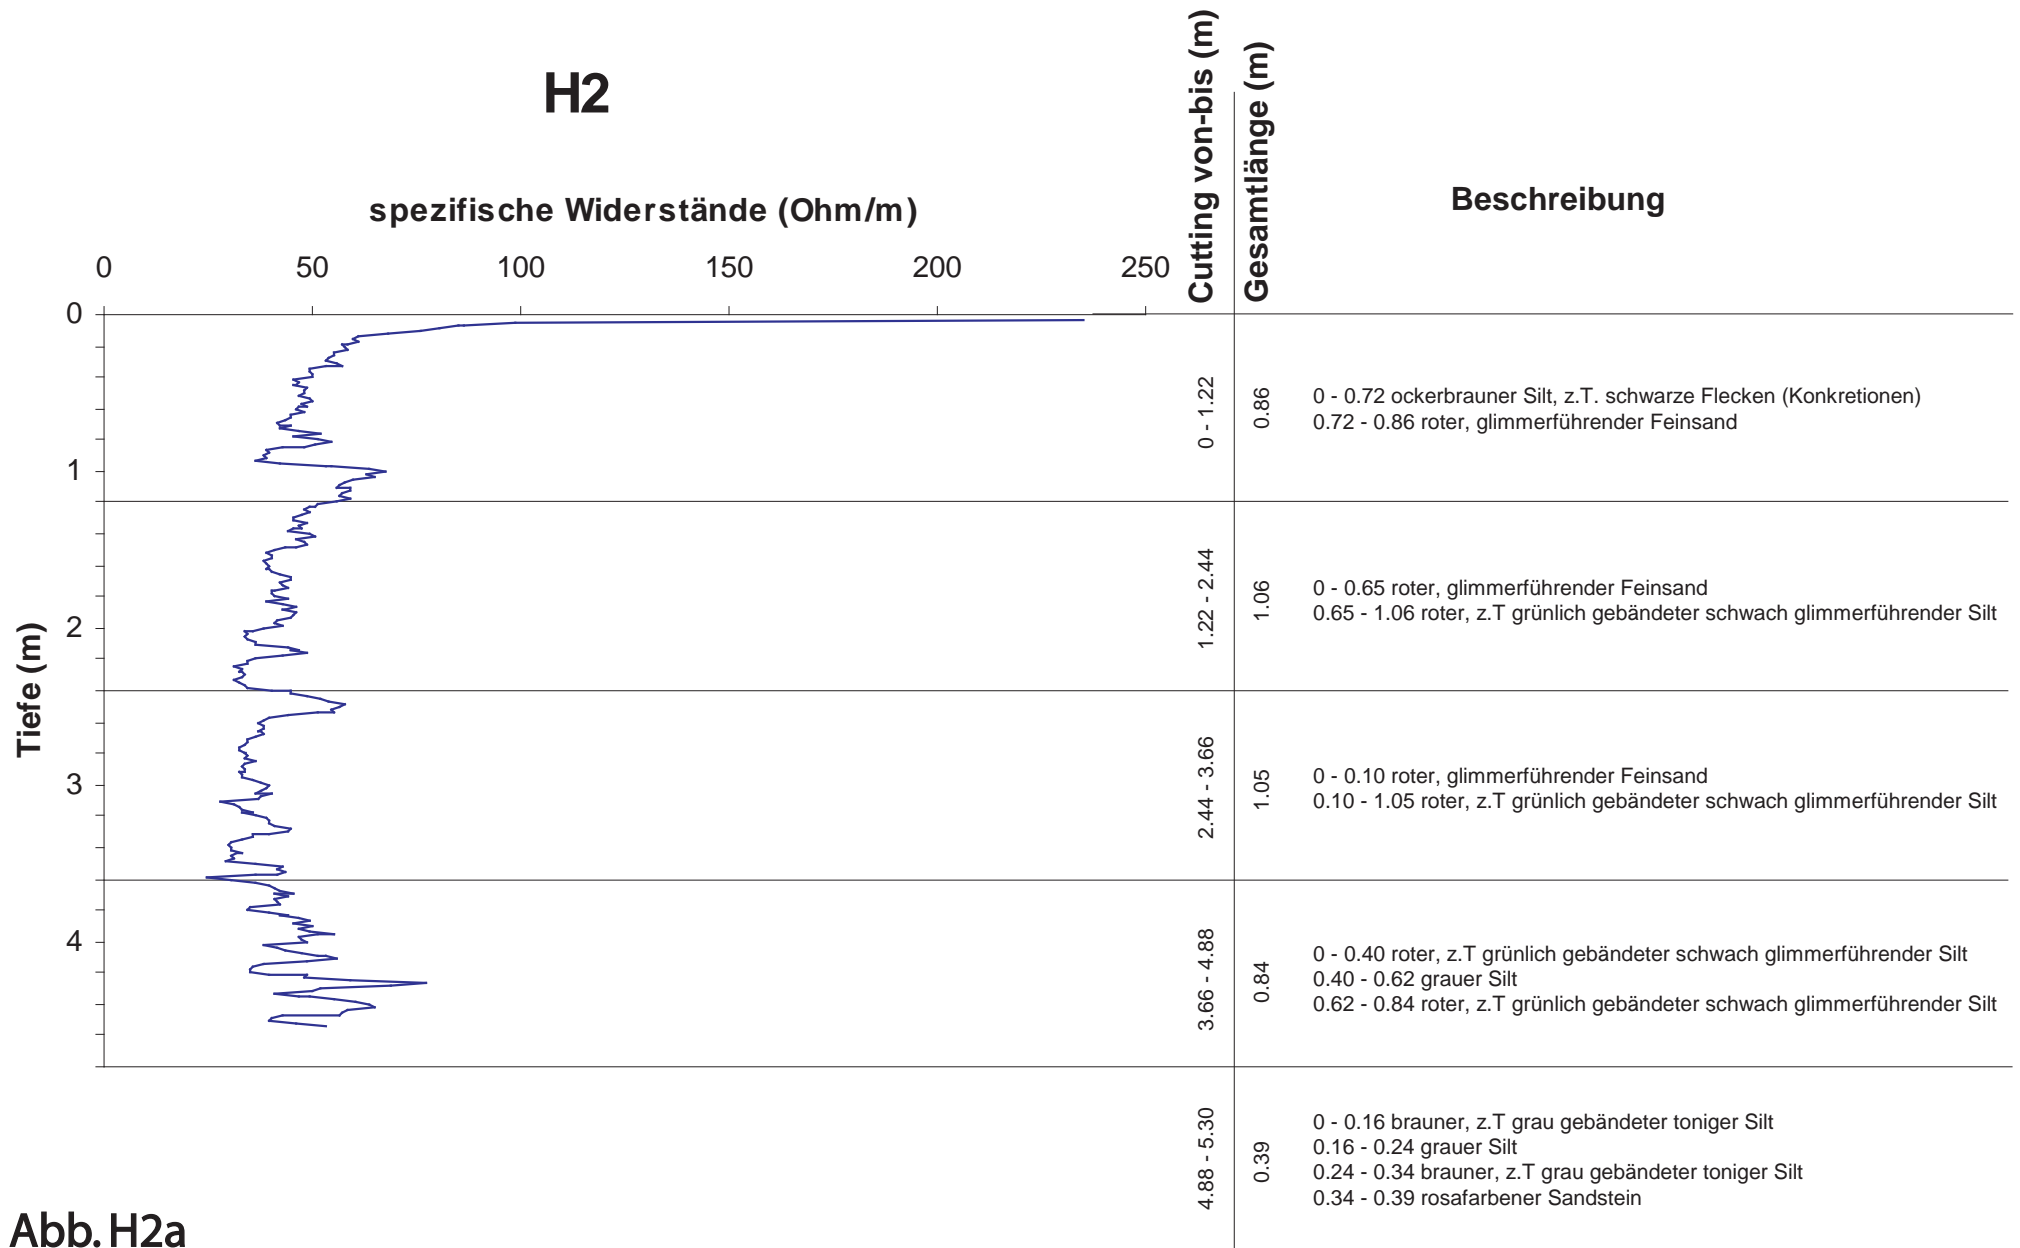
H2

spezifische Widerstände (Ohm/m)

0 50 100 150 200 250

Tiefe (m)

0
1
2
3
4

Cutting von-bis (m)

Gesamtlänge (m)

Beschreibung

| Cutting von-bis (m) | Gesamtlänge (m) | Beschreibung |
|---|---|---|
| 0 - 1.22 | 0.86 | 0 - 0.72 ockerbrauner Silt, z.T. schwarze Flecken (Konkretionen)<br>0.72 - 0.86 roter, glimmerführender Feinsand |
| 1.22 - 2.44 | 1.06 | 0 - 0.65 roter, glimmerführender Feinsand<br>0.65 - 1.06 roter, z.T grünlich gebänderter schwach glimmerführender Silt |
| 2.44 - 3.66 | 1.05 | 0 - 0.10 roter, glimmerführender Feinsand<br>0.10 - 1.05 roter, z.T grünlich gebänderter schwach glimmerführender Silt |
| 3.66 - 4.88 | 0.84 | 0 - 0.40 roter, z.T grünlich gebänderter schwach glimmerführender Silt<br>0.40 - 0.62 grauer Silt<br>0.62 - 0.84 roter, z.T grünlich gebänderter schwach glimmerführender Silt |
| 4.88 - 5.30 | 0.39 | 0 - 0.16 brauner, z.T grau gebänderter toniger Silt<br>0.16 - 0.24 grauer Silt<br>0.24 - 0.34 brauner, z.T grau gebänderter toniger Silt<br>0.34 - 0.39 rosafarbener Sandstein |

Abb. H2a